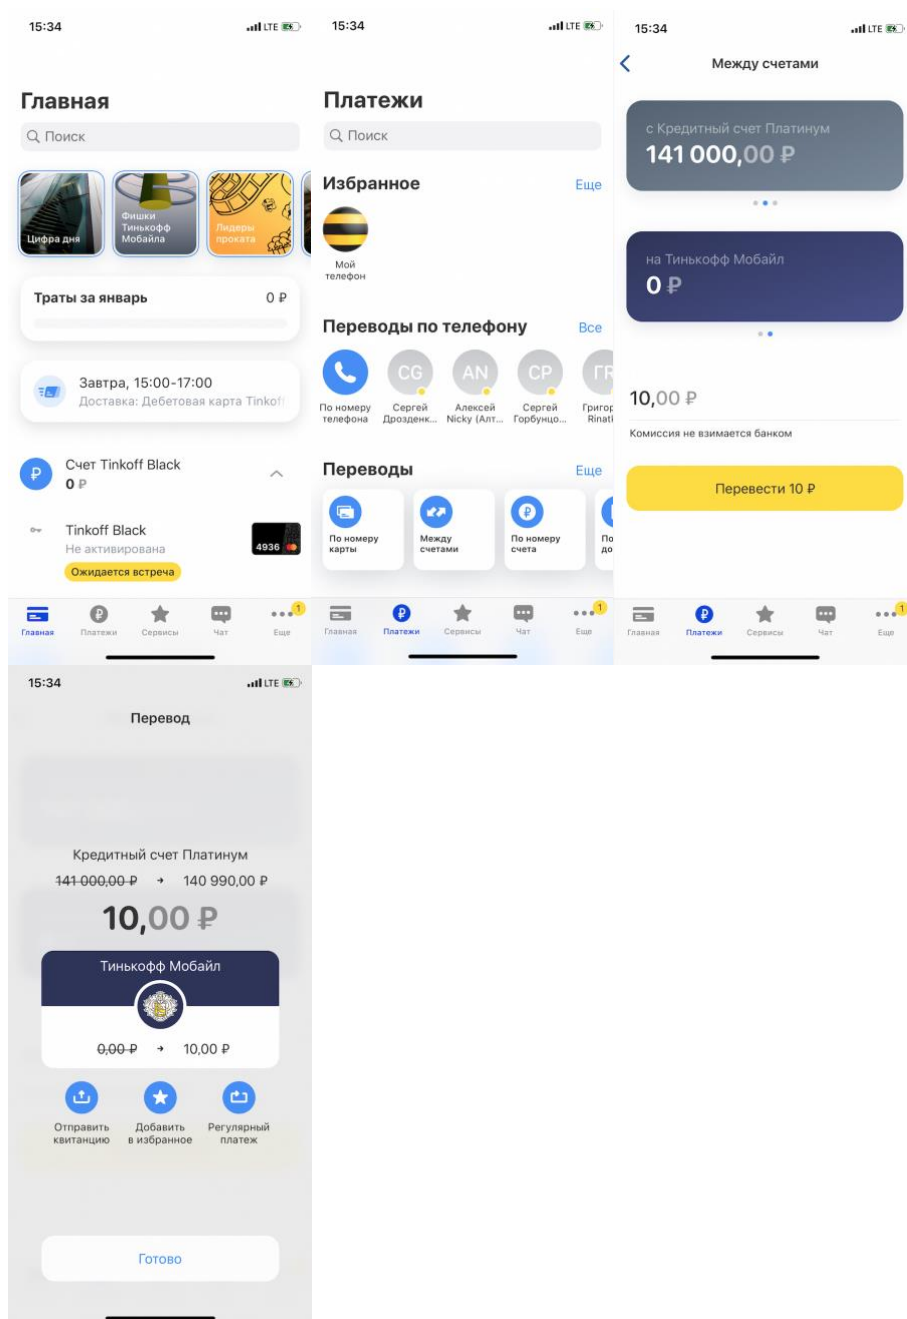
15:34 LTE

Главная

Поиск

Цифра дня

Фишки Тинькофф Мобайла

Лидеры проката

Траты за январь 0 ₽

Завтра, 15:00-17:00
Доставка: Дебетовая карта Tinkoff

Счет Tinkoff Black
0 ₽

Tinkoff Black
Не активирована
Ожидается встреча
4936

Главная Платежи Сервисы Чат Еще 1

15:34 LTE

Платежи

Поиск

Избранное Еще

Мой телефон

Переводы по телефону Все

По номеру телефона
CG Сергей Дрозденк...
AN Алексей Nicky (Алт...
CP Сергей Горбунцо...
ГR Григор Rinat

Переводы Еще

По номеру карты
Между счетами
По номеру счета
По до

Главная Платежи Сервисы Чат Еще 1

15:34 LTE

Между счетами

с Кредитный счет Платинум
141 000,00 ₽

на Тинькофф Мобайл
0 ₽

10,00 ₽

Комиссия не взимается банком

Перевести 10 ₽

Главная Платежи Сервисы Чат Еще 1

15:34 LTE

Перевод

Кредитный счет Платинум
141 000,00 ₽ → 140 990,00 ₽

10,00 ₽

Тинькофф Мобайл

0,00 ₽ → 10,00 ₽

Отправить квитанцию
Добавить в избранное
Регулярный платеж

Готово